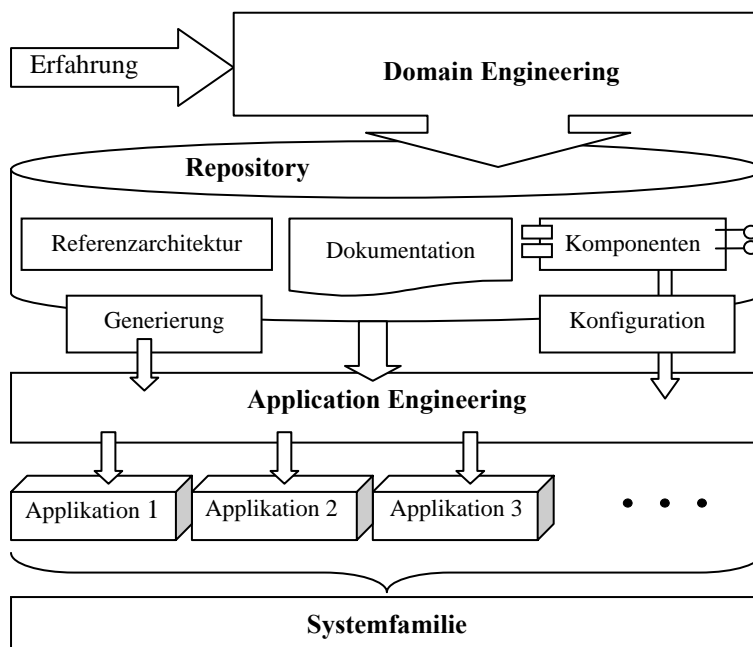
Erfahrung

Domain Engineering

Repository

Referenzarchitektur

Dokumentation

Komponenten

Generierung

Konfiguration

Application Engineering

Applikation 1

Applikation 2

Applikation 3

• • •

Systemfamilie